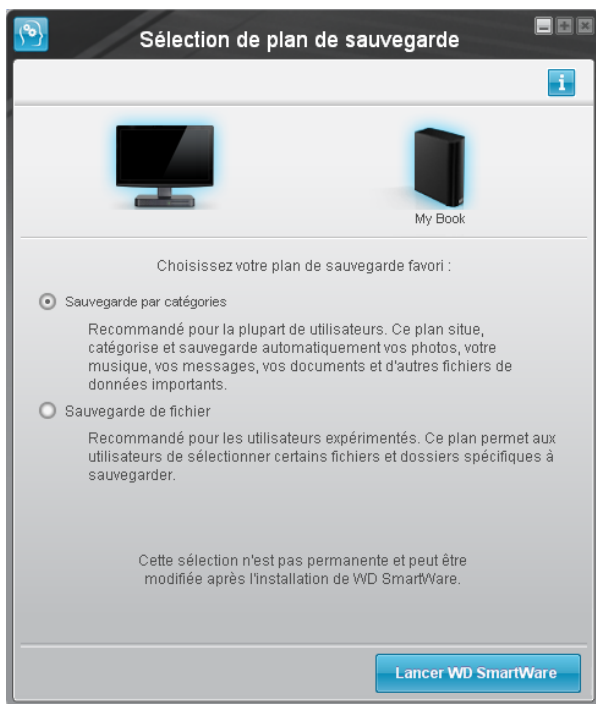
Sélection de plan de sauvegarde

i

My Book

Choisissez votre plan de sauvegarde favori :

Sauvegarde par catégories

Recommandé pour la plupart de utilisateurs. Ce plan situe, catégorise et sauvegarde automatiquement vos photos, votre musique, vos messages, vos documents et d'autres fichiers de données importants.

Sauvegarde de fichier

Recommandé pour les utilisateurs expérimentés. Ce plan permet aux utilisateurs de sélectionner certains fichiers et dossiers spécifiques à sauvegarder.

Cette sélection n'est pas permanente et peut être modifiée après l'installation de WD SmartWare.

Lancer WD SmartWare